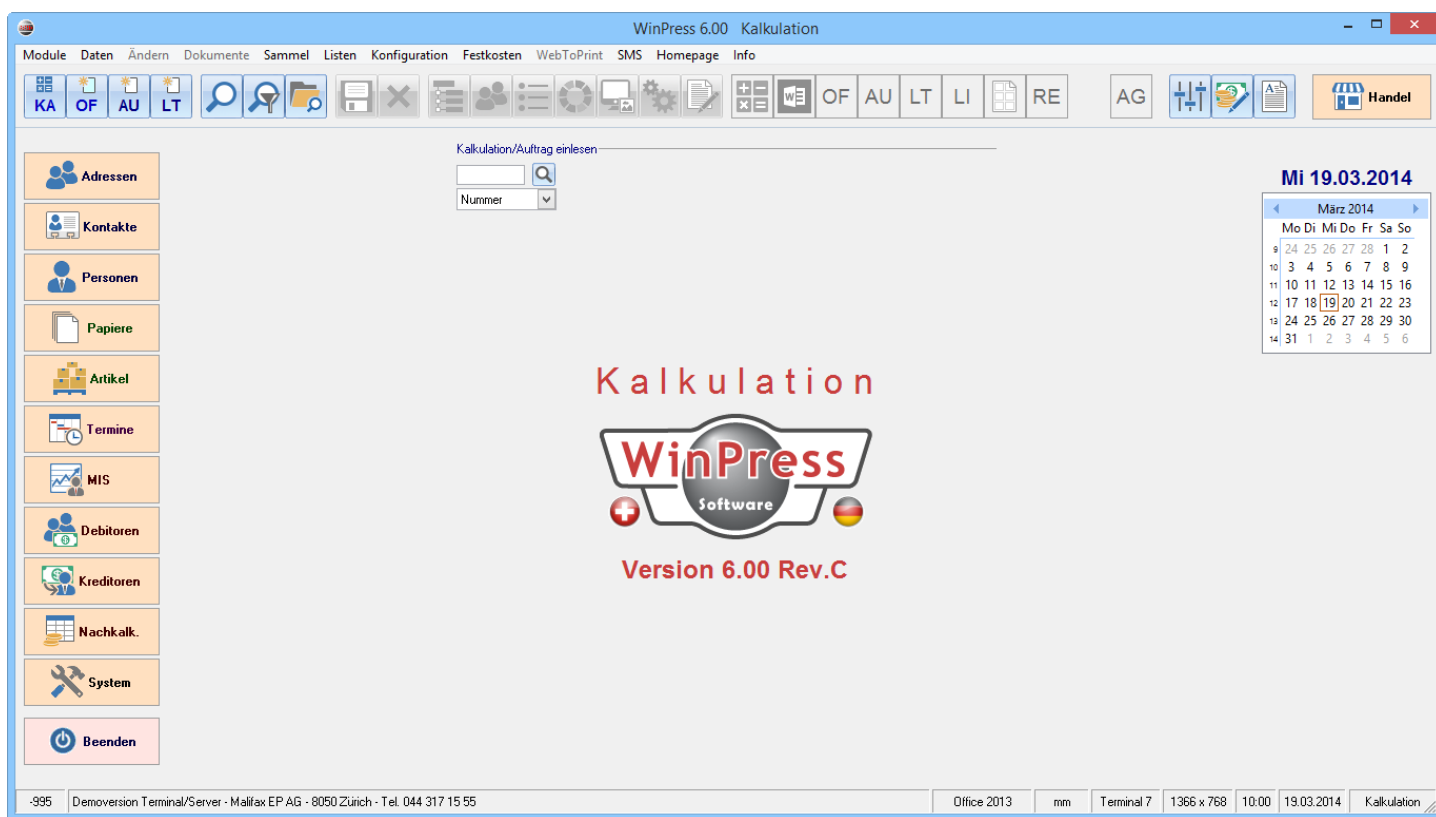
WinPress 6.00 Kalkulation

Module Daten Ändern Dokumente Sammel Listen Konfiguration Festkosten WebToPrint SMS Homepage Info

KA OF AU LT

OF AU LT LI RE

AG

Handel

Kalkulation/Auftrag einlesen

Nummer

Adressen
Kontakte
Personen
Papiere
Artikel
Termine
MIS
Debitoren
Kreditoren
Nachkalk.
System
Beenden

Mi 19.03.2014

März 2014

| | Mo | Di | Mi | Do | Fr | Sa | So |
|---|---|---|---|---|---|---|---|
| 9 | 24 | 25 | 26 | 27 | 28 | 1 | 2 |
| 10 | 3 | 4 | 5 | 6 | 7 | 8 | 9 |
| 11 | 10 | 11 | 12 | 13 | 14 | 15 | 16 |
| 12 | 17 | 18 | 19 | 20 | 21 | 22 | 23 |
| 13 | 24 | 25 | 26 | 27 | 28 | 29 | 30 |
| 14 | 31 | 1 | 2 | 3 | 4 | 5 | 6 |

Kalkulation

WinPress
Software

Version 6.00 Rev.C

-995 | Demoversion Terminal/Server - Malifax EP AG - 8050 Zürich - Tel. 044 317 15 55 | Office 2013 | mm | Terminal 7 | 1366 x 768 | 10:00 | 19.03.2014 | Kalkulation